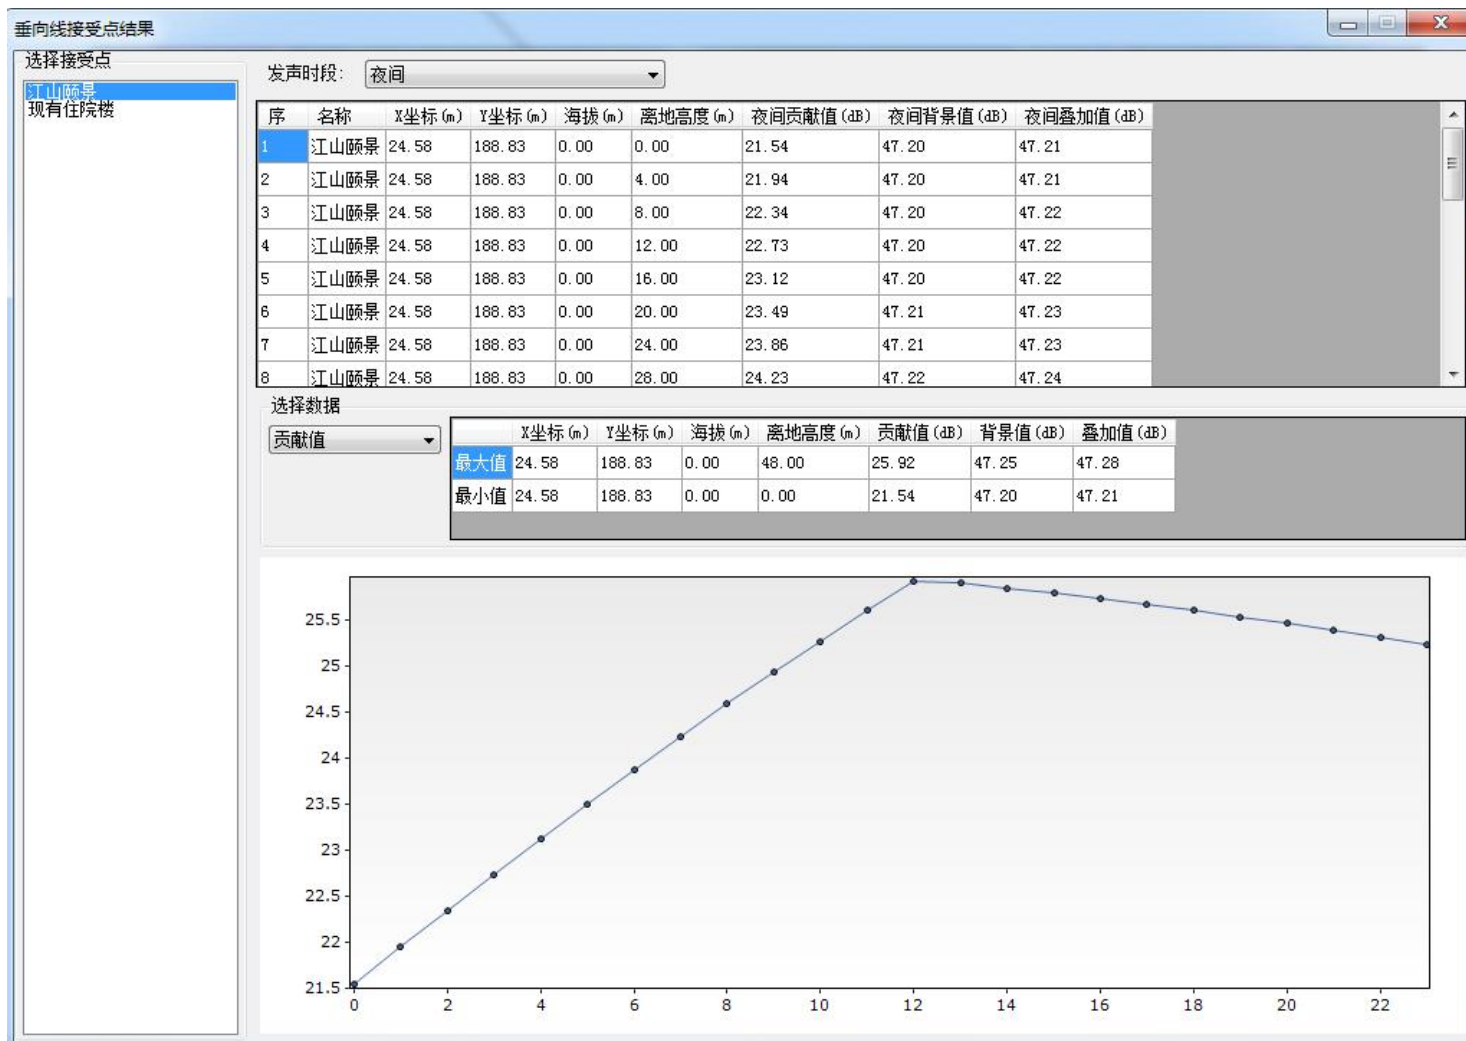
垂向线接受点结果

选择接受点

江山颐景
现有住院楼

发声时段: 夜间

| 序 | 名称 | X坐标(m) | Y坐标(m) | 海拔(m) | 离地高度(m) | 夜间贡献值(dB) | 夜间背景值(dB) | 夜间叠加值(dB) |
|---|---|---|---|---|---|---|---|---|
| 1 | 江山颐景 | 24.58 | 188.83 | 0.00 | 0.00 | 21.54 | 47.20 | 47.21 |
| 2 | 江山颐景 | 24.58 | 188.83 | 0.00 | 4.00 | 21.94 | 47.20 | 47.21 |
| 3 | 江山颐景 | 24.58 | 188.83 | 0.00 | 8.00 | 22.34 | 47.20 | 47.22 |
| 4 | 江山颐景 | 24.58 | 188.83 | 0.00 | 12.00 | 22.73 | 47.20 | 47.22 |
| 5 | 江山颐景 | 24.58 | 188.83 | 0.00 | 16.00 | 23.12 | 47.20 | 47.22 |
| 6 | 江山颐景 | 24.58 | 188.83 | 0.00 | 20.00 | 23.49 | 47.21 | 47.23 |
| 7 | 江山颐景 | 24.58 | 188.83 | 0.00 | 24.00 | 23.86 | 47.21 | 47.23 |
| 8 | 江山颐景 | 24.58 | 188.83 | 0.00 | 28.00 | 24.23 | 47.22 | 47.24 |

选择数据

贡献值

| | X坐标(m) | Y坐标(m) | 海拔(m) | 离地高度(m) | 贡献值(dB) | 背景值(dB) | 叠加值(dB) |
|---|---|---|---|---|---|---|---|
| 最大值 | 24.58 | 188.83 | 0.00 | 48.00 | 25.92 | 47.25 | 47.28 |
| 最小值 | 24.58 | 188.83 | 0.00 | 0.00 | 21.54 | 47.20 | 47.21 |

25.5
25
24.5
24
23.5
23
22.5
22
21.5
0 2 4 6 8 10 12 14 16 18 20 22